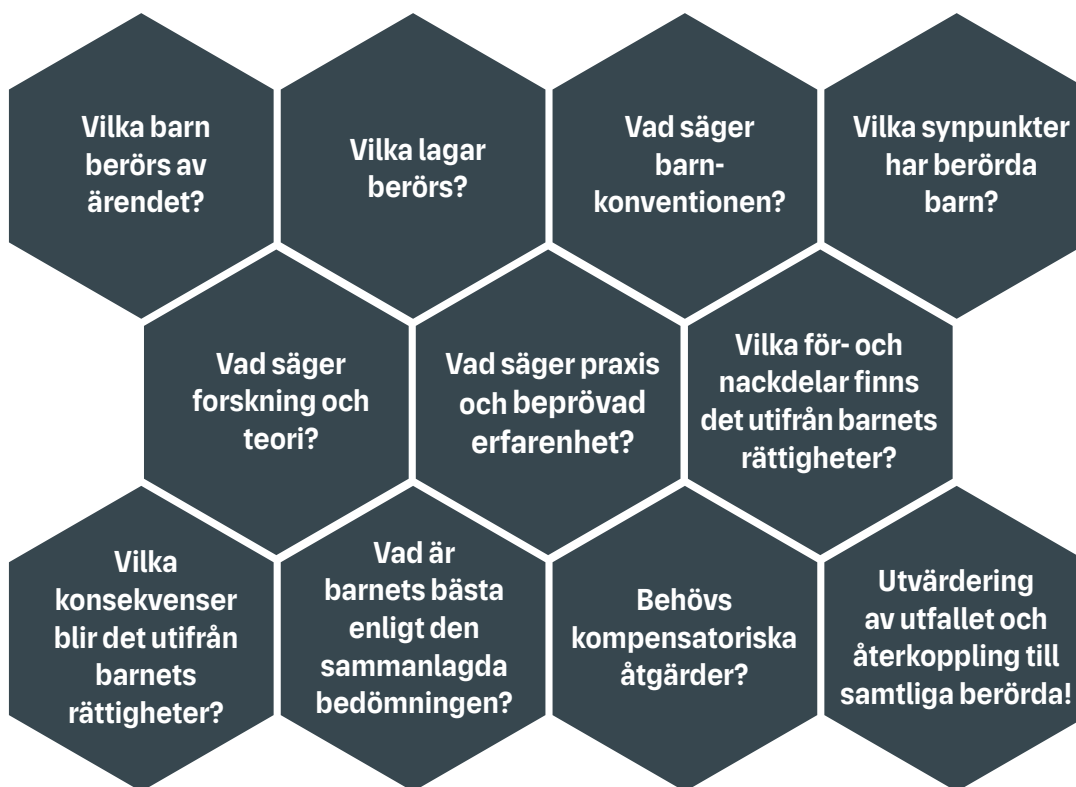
Vilka barn berörs av ärendet?

Vilka lagar berörs?

Vad säger barnkonventionen?

Vilka synpunkter har berörda barn?

Vad säger forskning och teori?

Vad säger praxis och beprövad erfarenhet?

Vilka för- och nackdelar finns det utifrån barnets rättigheter?

Vilka konsekvenser blir det utifrån barnets rättigheter?

Vad är barnets bästa enligt den sammanlagda bedömningen?

Behövs kompensatoriska åtgärder?

Utvärdering av utfallet och återkoppling till samtliga berörda!